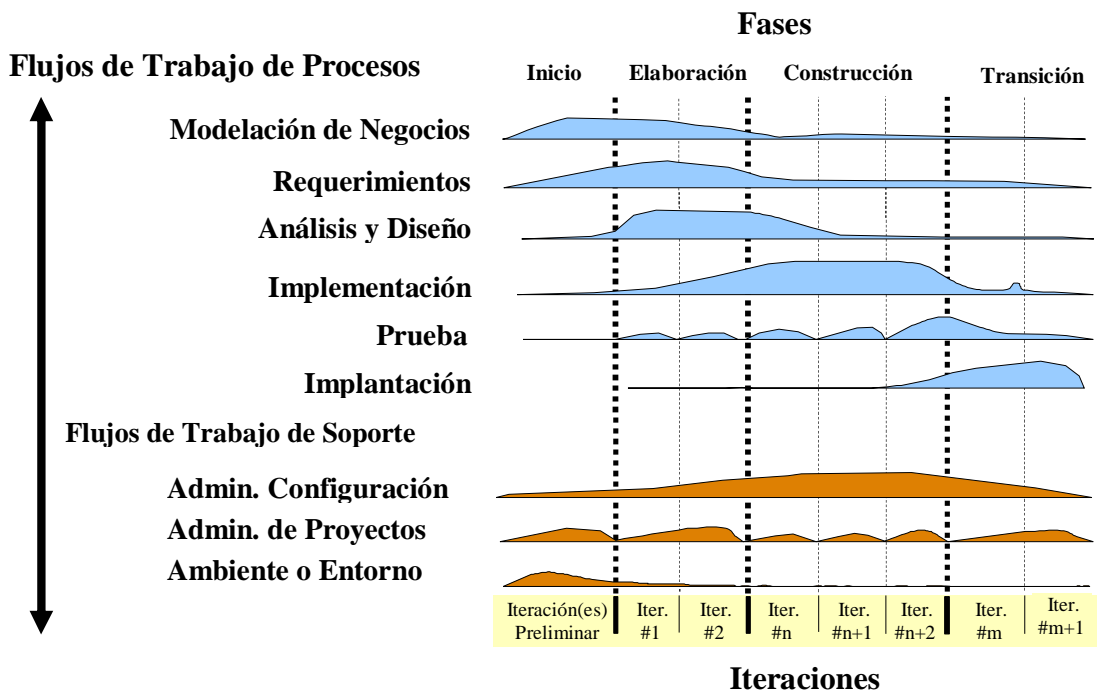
Fases

Flujos de Trabajo de Procesos

Inicio | Elaboración | Construcción | Transición

Modelación de Negocios

Requerimientos

Análisis y Diseño

Implementación

Prueba

Implantación

Flujos de Trabajo de Soporte

Admin. Configuración

Admin. de Proyectos

Ambiente o Entorno

| Iteración(es) Preliminar | Iter. #1 | Iter. #2 | Iter. #n | Iter. #n+1 | Iter. #n+2 | Iter. #m | Iter. #m+1 |
|---|---|---|---|---|---|---|---|

Iteraciones